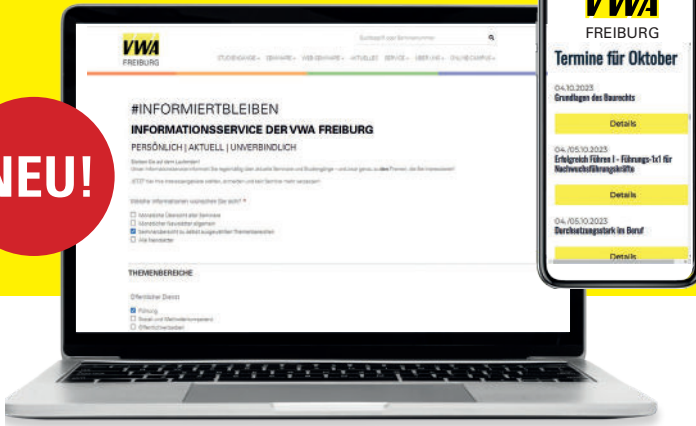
NEU!

VWA
FREIBURG

STUDIENGÄNGE · SEMINARE · WEBSEMINARE · AKTUELLES · SERVICE · ÜBER UNS · ONLINECAMPUS

#INFORMIERTBLEIBEN

INFORMATIONSSERVICE DER VWA FREIBURG

PERSÖNLICH | AKTUELL | UNVERBINDLICH

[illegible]

Welche Informationen wünschen Sie sich? *

Monatliche Übersicht aller Seminare
Vierteljährlicher Newsletter allgemein
Seminarübersicht zu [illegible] ausgewählten Themenbereichen
Alle Newsletter

THEMENBEREICHE

Öffentlicher Dienst

Führung
Sozial- und Methodenkompetenz
Öffentlichkeitsarbeit

VWA
FREIBURG

Termine für Oktober

04.10.2023
Grundlagen des Baurechts

Details

04./05.10.2023
Erfolgreich Führen I - Führungs-1x1 für Nachwuchsführungskräfte

Details

04./05.10.2023
Durchsetzungsstark im Beruf

Details